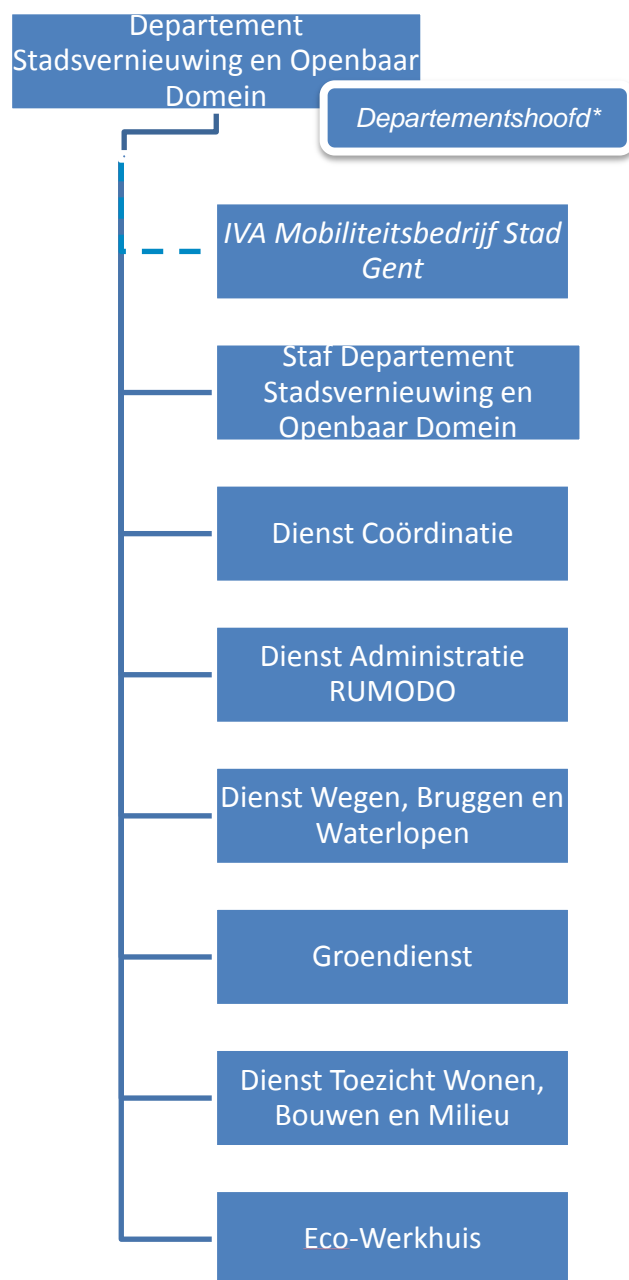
Departement Stadsvernieuwing en Openbaar Domein

Departementshoofd*

IVA Mobiliteitsbedrijf Stad Gent

Staf Departement Stadsvernieuwing en Openbaar Domein

Dienst Coördinatie

Dienst Administratie RUMODO

Dienst Wegen, Bruggen en Waterlopen

Groendienst

Dienst Toezicht Wonen, Bouwen en Milieu

Eco-Werkhuis